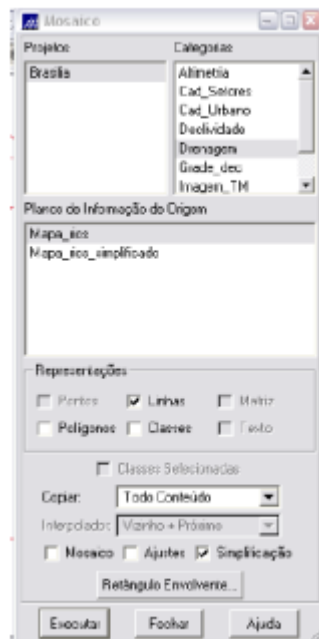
Mosaico

Projetos
Brasilia

Categorias
Altimetria
Cad_Setores
Cad_Urbano
Declividade
Drenagem
Grade_dec
Imagem_TM

Planos de Informação de Origem
Mapa_eixos
Mapa_eixos_simplificado

Representações
Pontos
Linhas
Matriz
Polígonos
Classes
Texto

Classes Selecionadas

Copiar: Todo Conteúdo
Interpolador: Vizinho + Próximo

Mosaico
Ajustes
Simplificação

Retângulo Envolvente...

Executar
Fechar
Ajuda